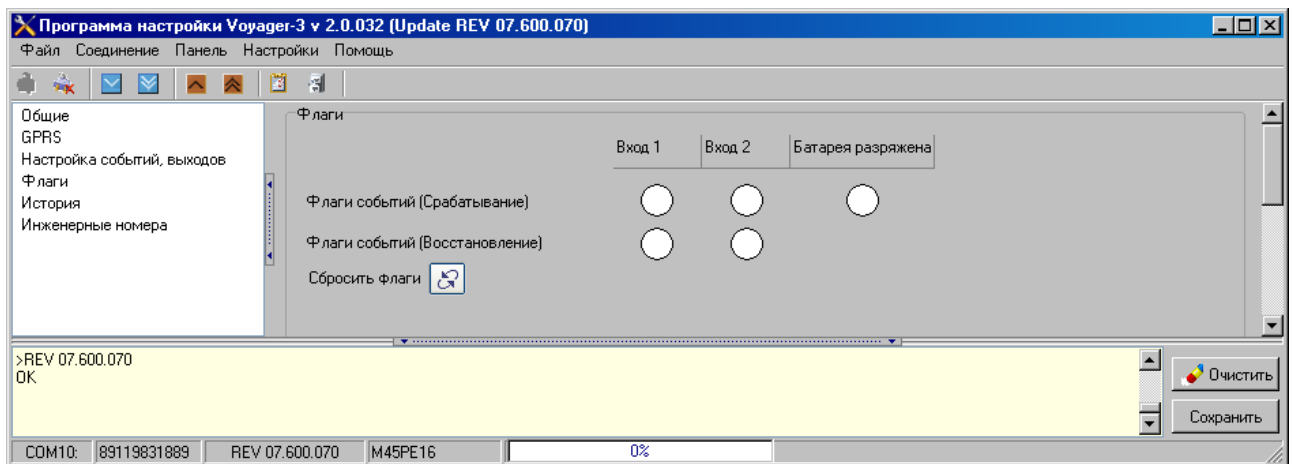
Программа настройки Voyager-3 v 2.0.032 (Update REV 07.600.070)

Файл Соединение Панель Настройки Помощь

Общие
GPRS
Настройка событий, выходов
Флаги
История
Инженерные номера

Флаги

| | Вход 1 | Вход 2 | Батарея разряжена |
|---|---|---|---|
| Флаги событий (Срабатывание) | | | |
| Флаги событий (Восстановление) | | | |

Сбросить флаги

>REV 07.600.070
OK

Очистить
Сохранить

COM10: 89119831889 REV 07.600.070 M45PE16 0%